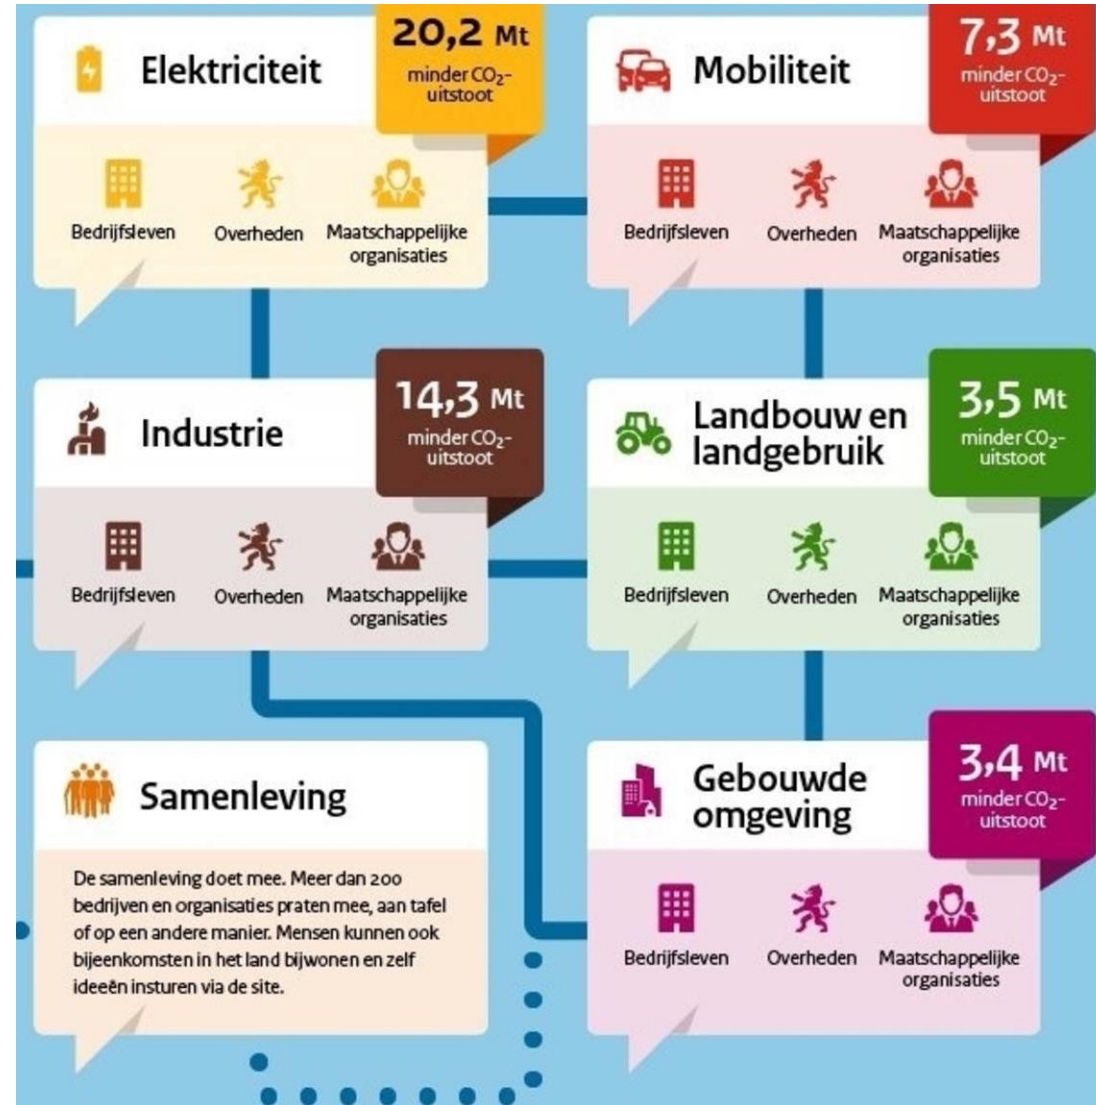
Elektriciteit

20,2 Mt
minder $CO_2$-uitstoot

Bedrijfsleven
Overheden
Maatschappelijke organisaties

Mobiliteit

7,3 Mt
minder $CO_2$-uitstoot

Bedrijfsleven
Overheden
Maatschappelijke organisaties

Industrie

14,3 Mt
minder $CO_2$-uitstoot

Bedrijfsleven
Overheden
Maatschappelijke organisaties

Landbouw en landgebruik

3,5 Mt
minder $CO_2$-uitstoot

Bedrijfsleven
Overheden
Maatschappelijke organisaties

Samenleving

De samenleving doet mee. Meer dan 200 bedrijven en organisaties praten mee, aan tafel of op een andere manier. Mensen kunnen ook bijeenkomsten in het land bijwonen en zelf ideeën insturen via de site.

Gebouwde omgeving

3,4 Mt
minder $CO_2$-uitstoot

Bedrijfsleven
Overheden
Maatschappelijke organisaties